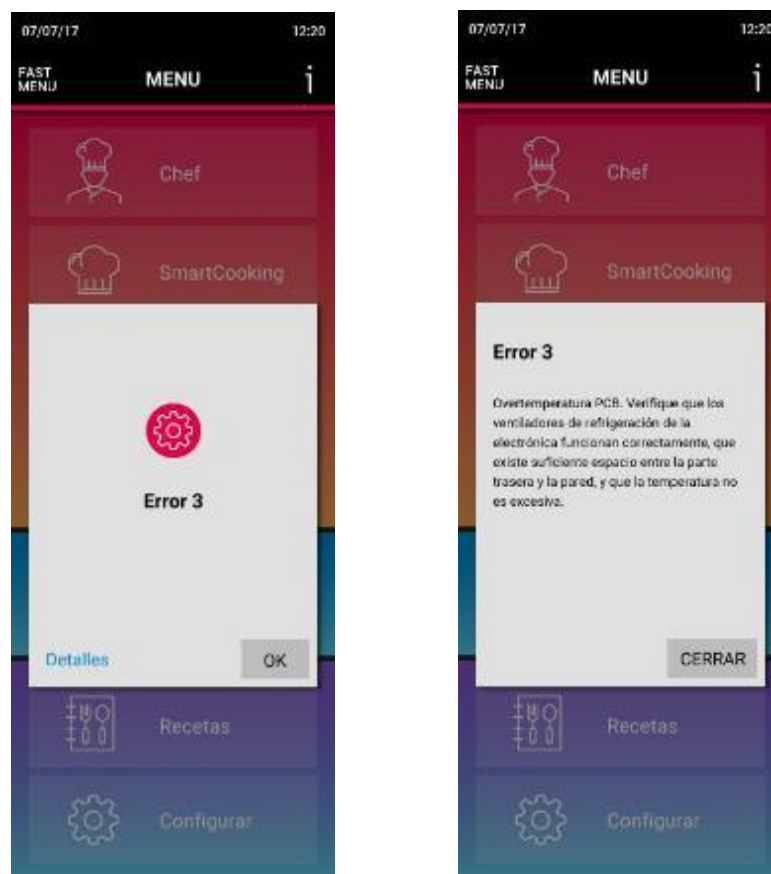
07/07/17 12:20

FAST MENU MENU i

Chef

SmartCooking

Error 3

Detalles OK

Recetas

Configurar

07/07/17 12:20

FAST MENU MENU i

Chef

SmartCooking

Error 3

Overtemperatura PCB. Verifique que los ventiladores de refrigeración de la electrónica funcionan correctamente, que existe suficiente espacio entre la parte trasera y la pared, y que la temperatura no es excesiva.

CERRAR

Recetas

Configurar